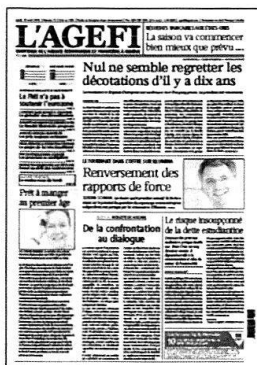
L'AGEFI

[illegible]

La saison va commencer bien mieux que prévu ...

Nul ne semble regretter les décotations d'il y a dix ans

Le Pell n'a pas à soutenir l'économie

Renversement des rapports de force

Prêt à manger au premier âge

De la confrontation au dialogue

Le risque insoupçonné de la dette estudiantine

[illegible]